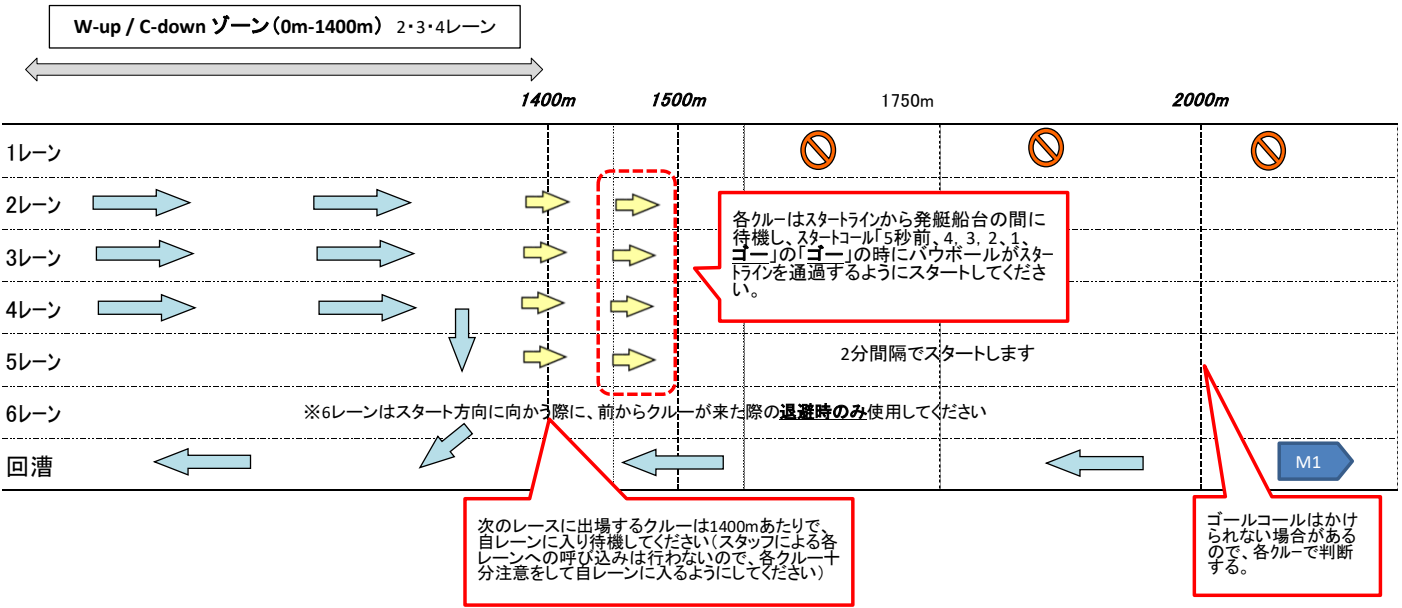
W-up / C-down ゾーン（0m-1400m） 2・3・4レーン

1400m 1500m 1750m 2000m

1レーン

2レーン

3レーン

4レーン

5レーン

6レーン

回漕

各クルーはスタートラインから発艇船台の間に待機し、スタートコール「5秒前、4、3、2、1、ゴー」の「ゴー」の時にバウボールがスタートラインを通過するようにスタートしてください。

2分間隔でスタートします

※6レーンはスタート方向に向かう際に、前からクルーが来た際の退避時のみ使用してください

M1

次のレースに出場するクルーは1400mあたりで、自レーンに入り待機してください（スタッフによる各レーンへの呼び込みは行わないので、各クルー十分注意をして自レーンに入るようにしてください）

ゴールコールはかけられない場合があるので、各クルーで判断する。